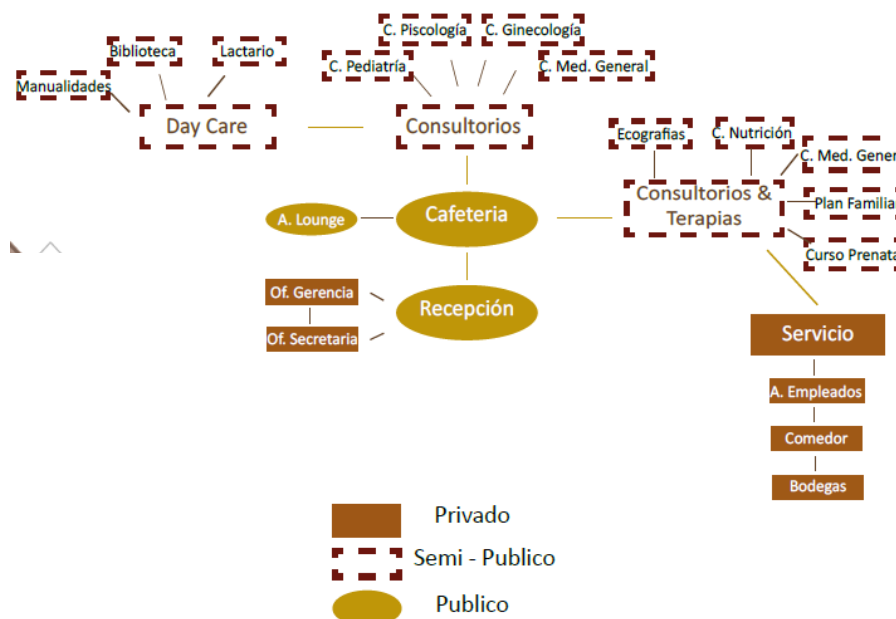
C. Piscología
C. Ginecología
Biblioteca
Lactario
C. Pediatría
C. Med. General
Manualidades
Day Care
Consultorios
Ecografias
C. Nutrición
C. Med. Gener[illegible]
Consultorios & Terapias
Plan Familia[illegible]
A. Lounge
Cafeteria
Curso Prenata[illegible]
Of. Gerencia
Recepción
Of. Secretaria
Servicio
A. Empleados
Comedor
Bodegas
Privado
Semi - Publico
Publico